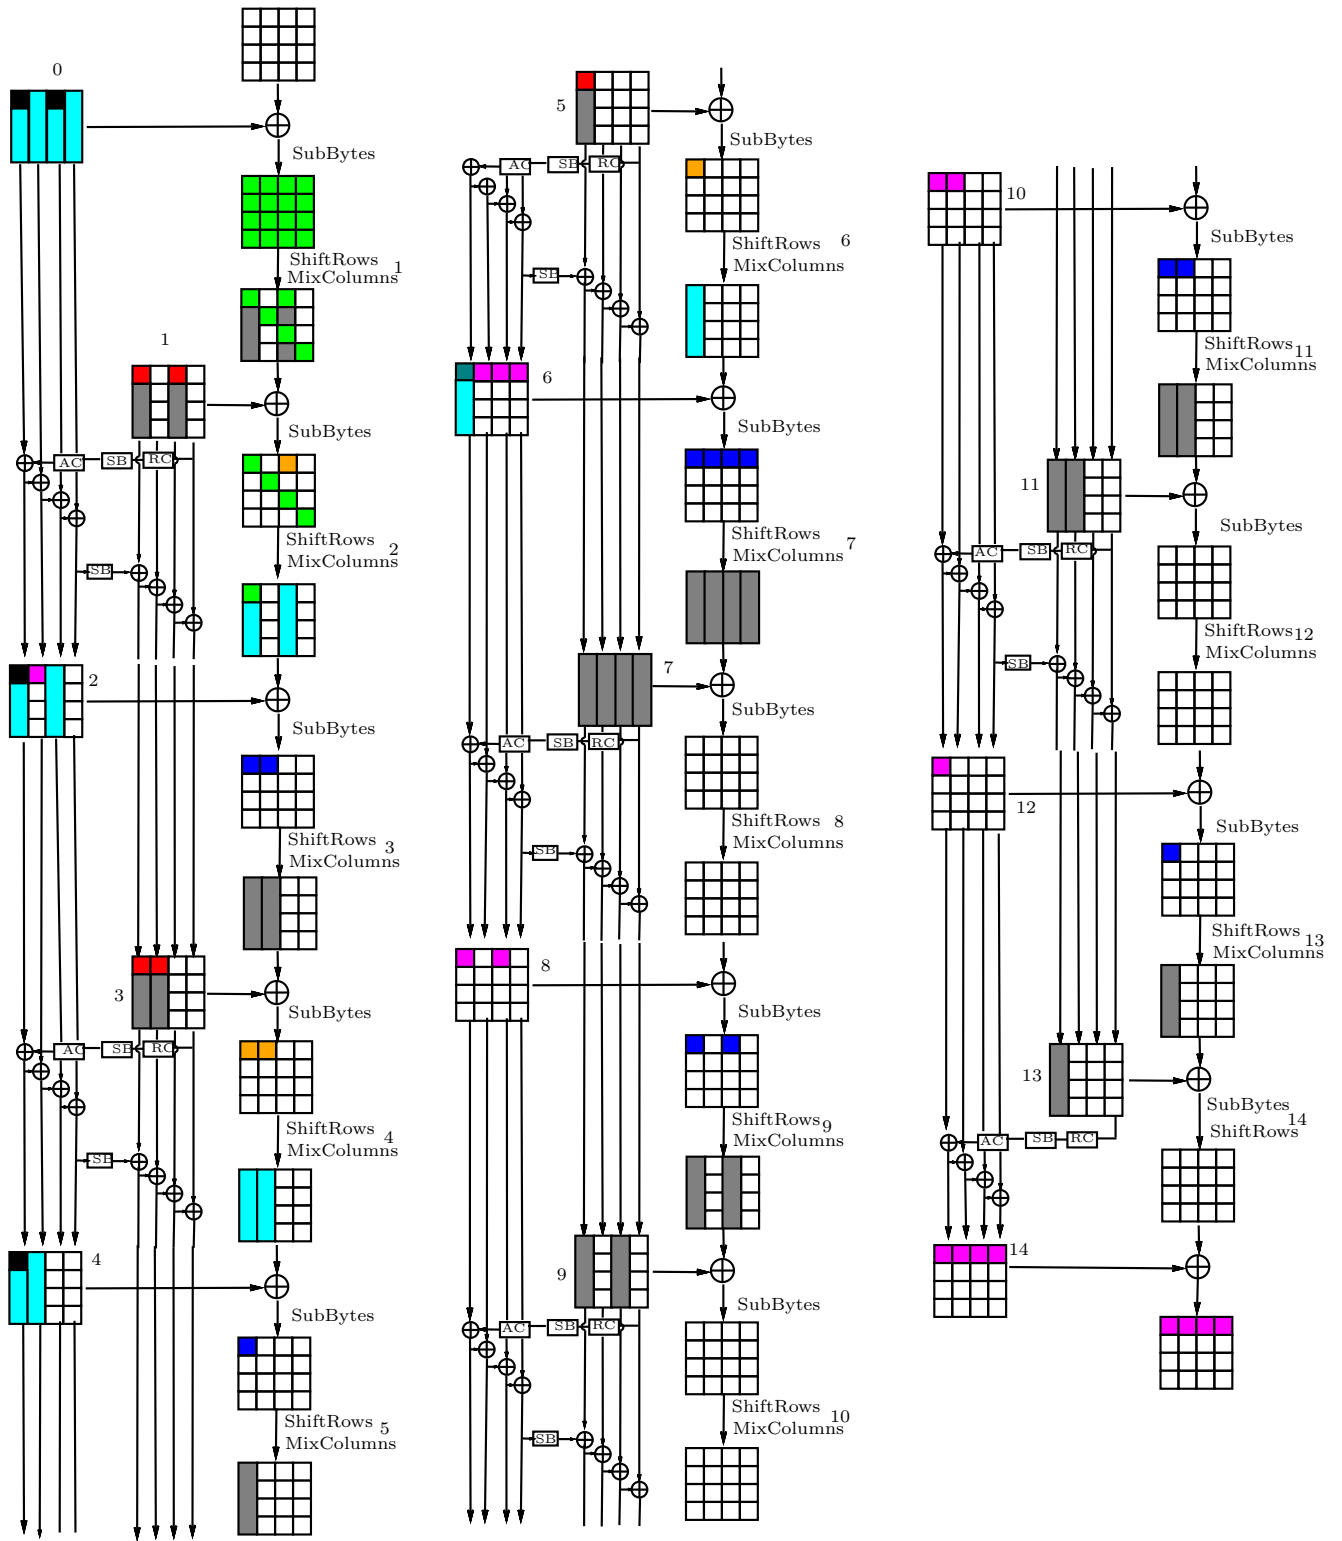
0

SubBytes

ShiftRows
MixColumns 1

1

SubBytes

AC SB RC

SB

ShiftRows
MixColumns 2

2

SubBytes

ShiftRows
MixColumns 3

3

SubBytes

AC SB RC

SB

ShiftRows
MixColumns 4

4

SubBytes

ShiftRows
MixColumns 5

5

SubBytes

AC SB RC

SB

ShiftRows
MixColumns 6

6

SubBytes

ShiftRows
MixColumns 7

7

SubBytes

AC SB RC

SB

ShiftRows
MixColumns 8

8

SubBytes

ShiftRows
MixColumns 9

9

SubBytes

AC SB RC

SB

ShiftRows
MixColumns 10

10

SubBytes

ShiftRows
MixColumns 11

11

SubBytes

AC SB RC

SB

ShiftRows
MixColumns 12

12

SubBytes

ShiftRows
MixColumns 13

13

SubBytes
ShiftRows 14

AC SB RC

14